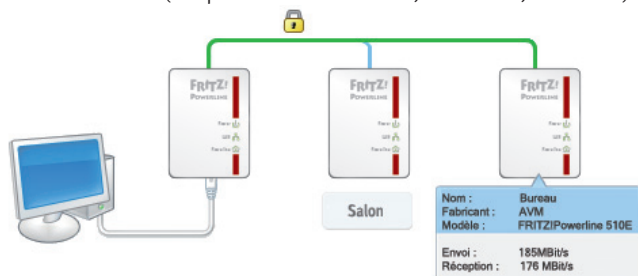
FRITZ!
POWERLINE

Power
LAN
Powerline

FRITZ!
POWERLINE

Power
LAN
Powerline

FRITZ!
POWERLINE

Power
LAN
Powerline

Salon

| Nom : | Bureau |
|---|---|
| Fabricant : | AVM |
| Modèle : | FRITZ!Powerline 510E |
| Envoi : | 185MBit/s |
| Réception : | 176 MBit/s |